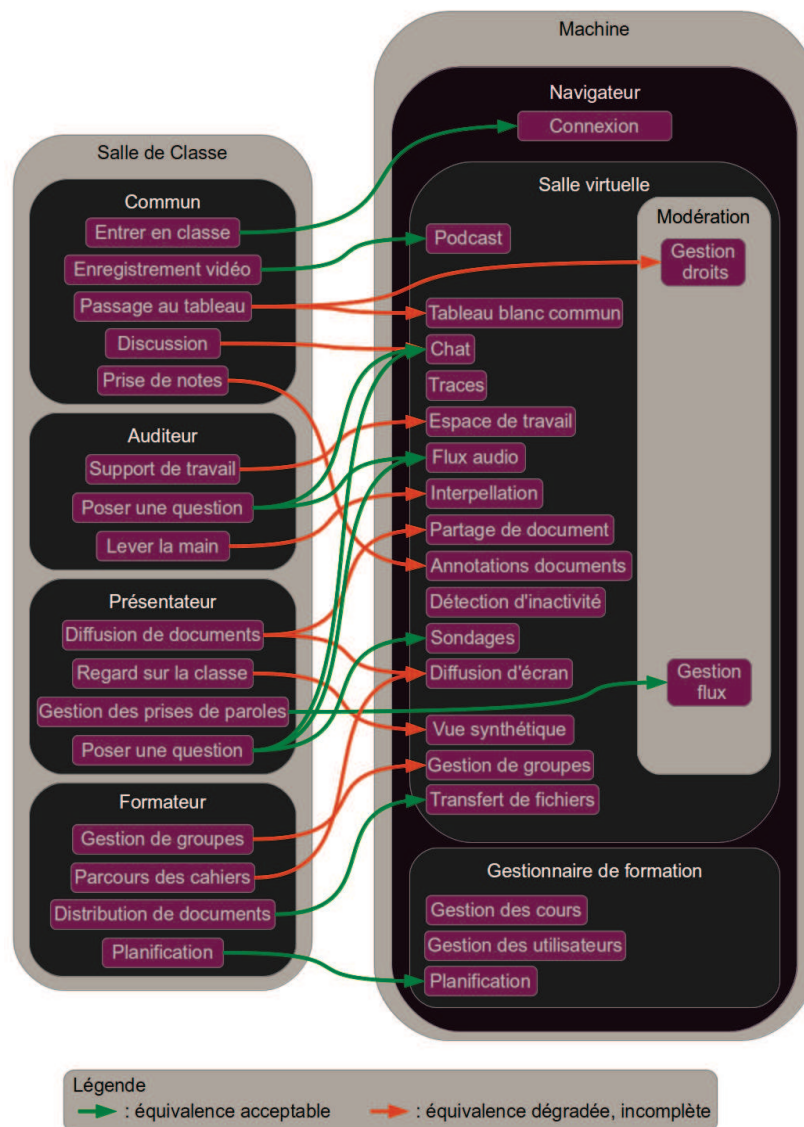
Salle de Classe

Commun
Entrer en classe
Enregistrement vidéo
Passage au tableau
Discussion
Prise de notes

Auditeur
Support de travail
Poser une question
Lever la main

Présentateur
Diffusion de documents
Regard sur la classe
Gestion des prises de paroles
Poser une question

Formateur
Gestion de groupes
Parcours des cahiers
Distribution de documents
Planification

Machine

Navigateur
Connexion

Salle virtuelle
Podcast
Tableau blanc commun
Chat
Traces
Espace de travail
Flux audio
Interpellation
Partage de document
Annotations documents
Détection d'inactivité
Sondages
Diffusion d'écran
Vue synthétique
Gestion de groupes
Transfert de fichiers

Modération
Gestion droits
Gestion flux

Gestionnaire de formation
Gestion des cours
Gestion des utilisateurs
Planification

Légende
: équivalence acceptable
: équivalence dégradée, incomplète